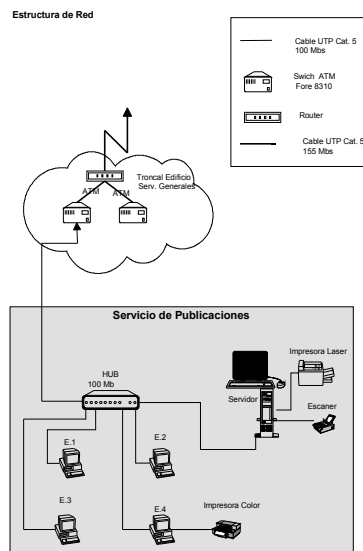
Estructura de Red

Cable UTP Cat. 5 100 Mbs

Swich ATM Fore 8310

Router

Cable UTP Cat. 5 155 Mbs

Troncal Edificio Serv. Generales

ATM

ATM

Servicio de Publicaciones

HUB 100 Mb

Impresora Laser

Servidor

Escaner

E.1

E.2

E.3

E.4

Impresora Color